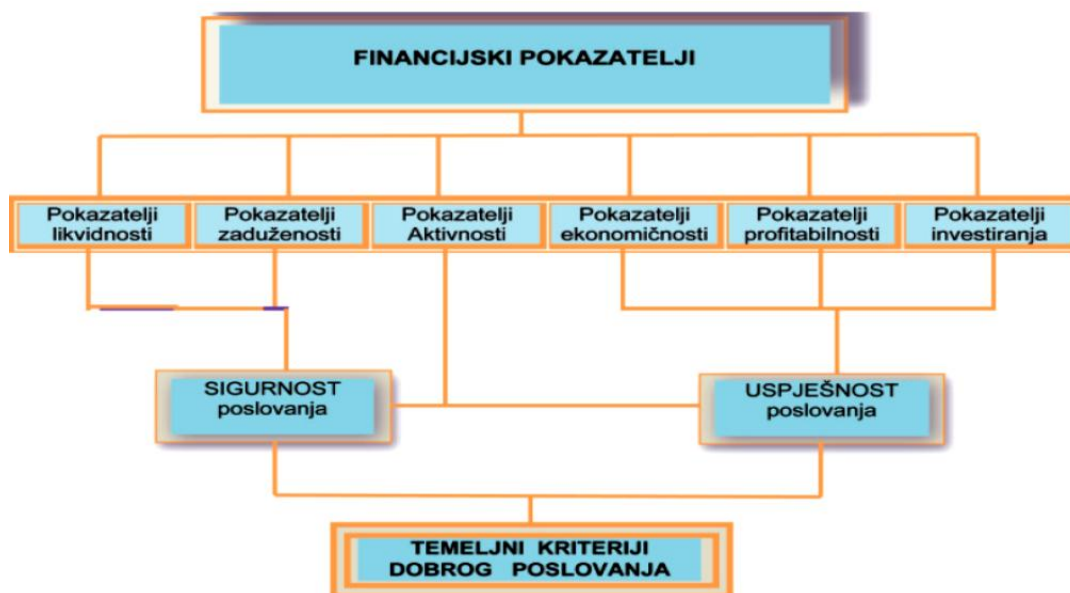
FINANCIJSKI POKAZATELJI

Pokazatelji likvidnosti

Pokazatelji zaduženosti

Pokazatelji Aktivnosti

Pokazatelji ekonomičnosti

Pokazatelji profitabilnosti

Pokazatelji investiranja

SIGURNOST poslovanja

USPJEŠNOST poslovanja

TEMELJNI KRITERIJI DOBROG POSLOVANJA